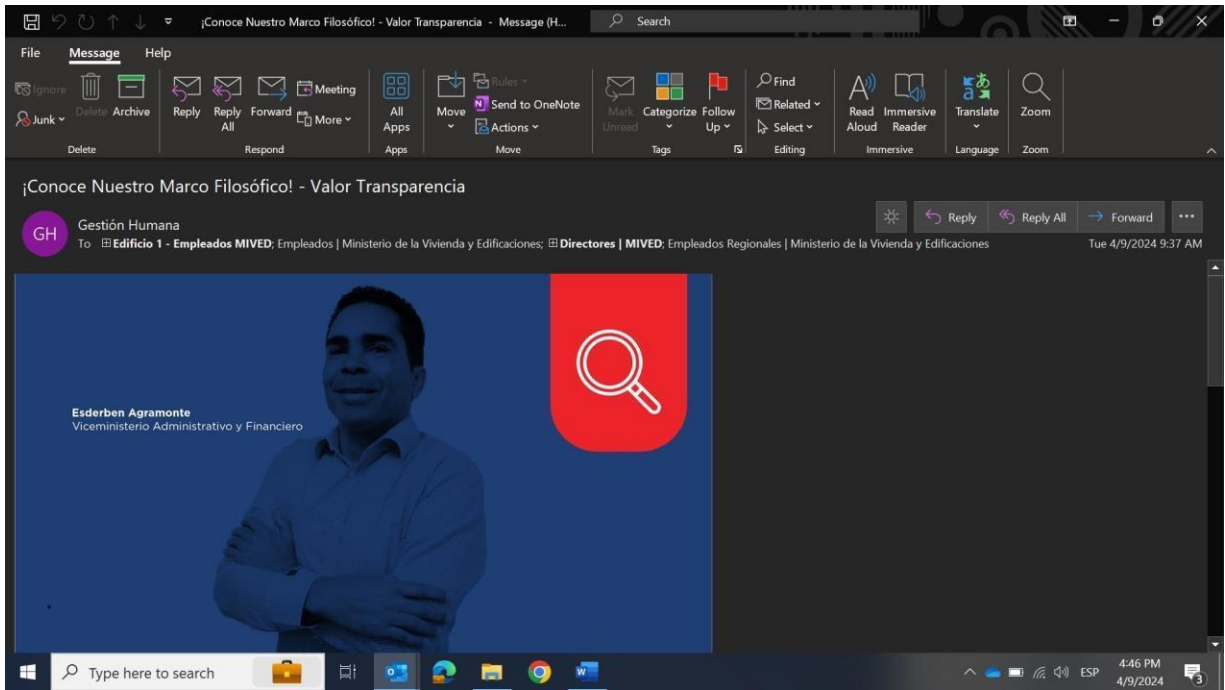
¡Conoce Nuestro Marco Filosófico! - Valor Transparencia - Message (H...

Search

File Message Help

Ignore Delete Archive
Junk
Delete

Reply Reply All Forward Meeting More
Respond

All Apps
Apps

Move Rules Send to OneNote Actions
Move

Mark Unread Categorize Follow Up
Tags

Find Related Select
Editing

Read Aloud Immersive Reader
Immersive

Translate
Language

Zoom
Zoom

¡Conoce Nuestro Marco Filosófico! - Valor Transparencia

GH Gestión Humana
To Edificio 1 - Empleados MIVED; Empleados | Ministerio de la Vivienda y Edificaciones; Directores | MIVED; Empleados Regionales | Ministerio de la Vivienda y Edificaciones

Reply Reply All Forward ...
Tue 4/9/2024 9:37 AM

Esderben Agramonte
Viceministerio Administrativo y Financiero

Type here to search

ESP 4:46 PM 4/9/2024 3